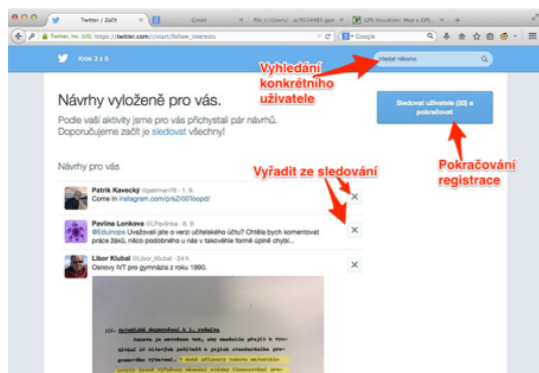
Twitter / Začít
Gmail
file:///Users/...pr9524485.gpx
GPS Visualizer: Map a GPS...
Twitter, Inc. (US) https://twitter.com/i/start/follow_interests
Google
Krok 3 z 5
Hledat někoho
Vyhledání konkrétního uživatele
Návrhy vyloženě pro vás.
Podle vaší aktivity jsme pro vás přichystali pár návrhů. Doporučujeme začít i sledovat všechny!
Sledovat uživatele (33) a pokračovat
Pokračování registrace
Návrhy pro vás
Vyřadit ze sledování
Patrik Kavecký @patrman76 · 1. 9.
Come in instagram.com/p/sZr00Toopd/
Pavlína Lonková @LPavlinka · 6. 9.
@Eduinops Uvažovali jste o verzi učitelského účtu? Chtěla bych komentovat práce žáků, něco podobného u nás v takovéhle formě úplně chybí...
Libor Klubal @Libor_Klubal · 24 h
Osnovy IVT pro gymnázia z roku 1990.
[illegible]